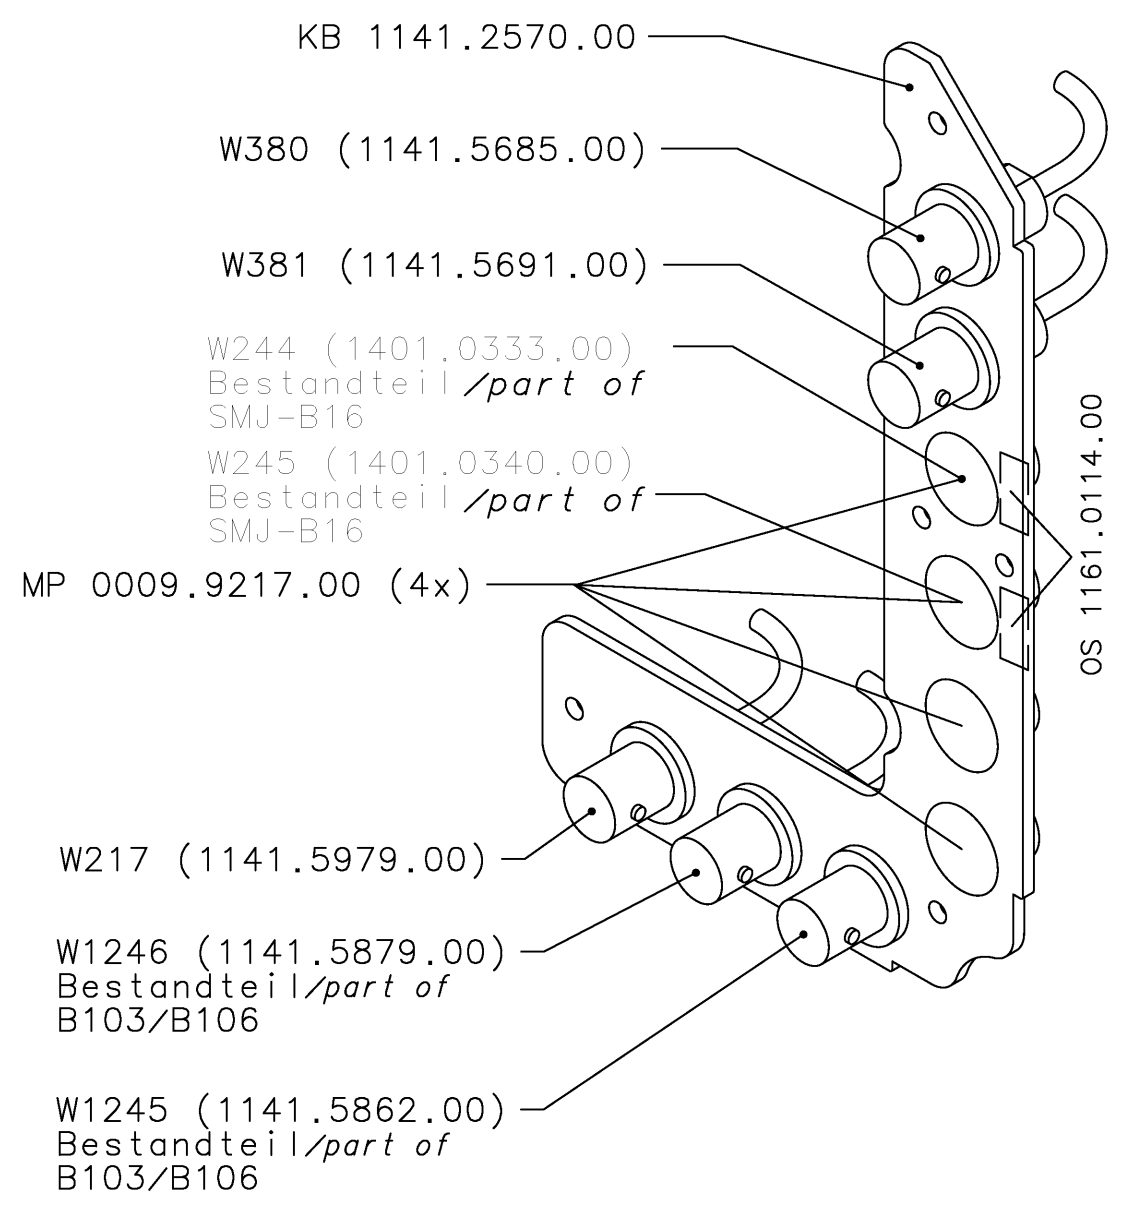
KB 1141.2570.00

W380 (1141.5685.00)

W381 (1141.5691.00)

W244 (1401.0333.00)
Bestandteil/*part of*
SMJ-B16

W245 (1401.0340.00)
Bestandteil/*part of*
SMJ-B16

MP 0009.9217.00 (4x)

OS 1161.0114.00

W217 (1141.5979.00)

W1246 (1141.5879.00)
Bestandteil/*part of*
B103/B106

W1245 (1141.5862.00)
Bestandteil/*part of*
B103/B106